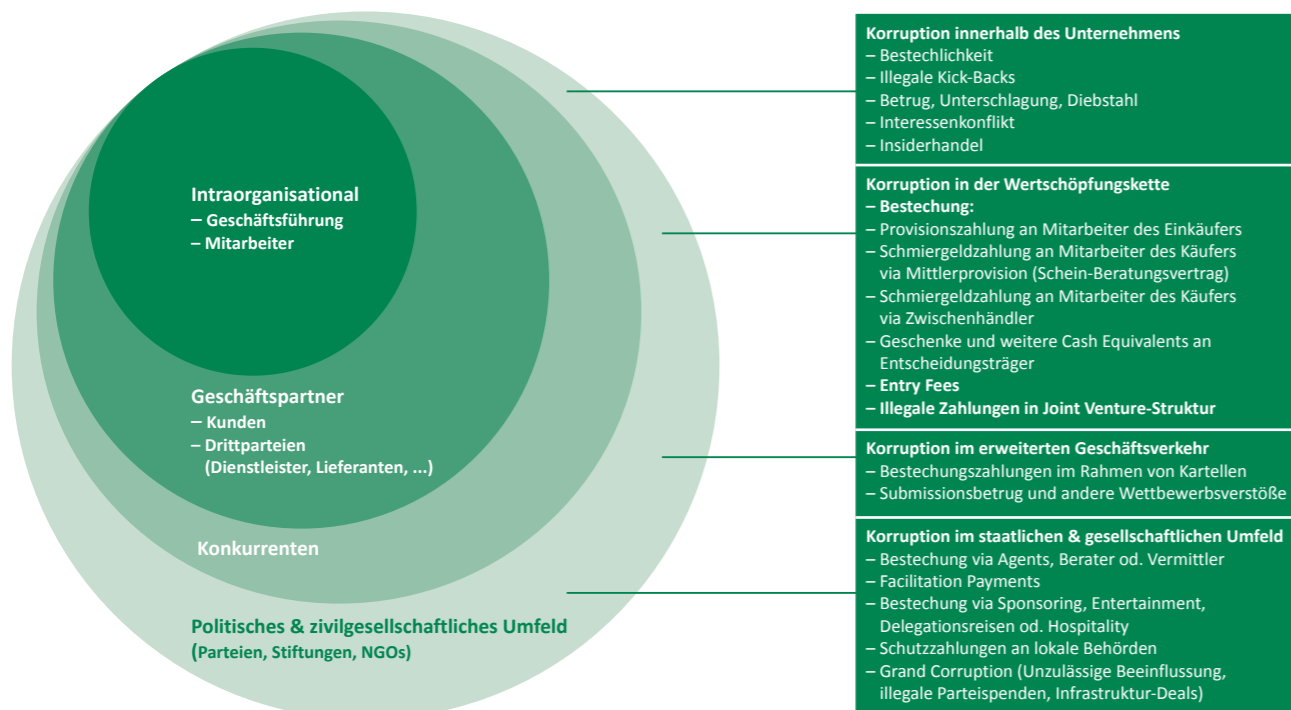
Intraorganisational
– Geschäftsführung
– Mitarbeiter

Geschäftspartner
– Kunden
– Drittparteien
(Dienstleister, Lieferanten, ...)

Konkurrenten

Politisches & zivilgesellschaftliches Umfeld
(Parteien, Stiftungen, NGOs)

Korruption innerhalb des Unternehmens
– Bestechlichkeit
– Illegale Kick-Backs
– Betrug, Unterschlagung, Diebstahl
– Interessenkonflikt
– Insiderhandel

Korruption in der Wertschöpfungskette
– Bestechung:
– Provisionszahlung an Mitarbeiter des Einkäufers
– Schmiergeldzahlung an Mitarbeiter des Käufers via Mittlerprovision (Schein-Beratungsvertrag)
– Schmiergeldzahlung an Mitarbeiter des Käufers via Zwischenhändler
– Geschenke und weitere Cash Equivalents an Entscheidungsträger
– Entry Fees
– Illegale Zahlungen in Joint Venture-Struktur

Korruption im erweiterten Geschäftsverkehr
– Bestechungszahlungen im Rahmen von Kartellen
– Submissionsbetrug und andere Wettbewerbsverstöße

Korruption im staatlichen & gesellschaftlichen Umfeld
– Bestechung via Agents, Berater od. Vermittler
– Facilitation Payments
– Bestechung via Sponsoring, Entertainment, Delegationsreisen od. Hospitality
– Schutzzahlungen an lokale Behörden
– Grand Corruption (Unzulässige Beeinflussung, illegale Parteispenden, Infrastruktur-Deals)